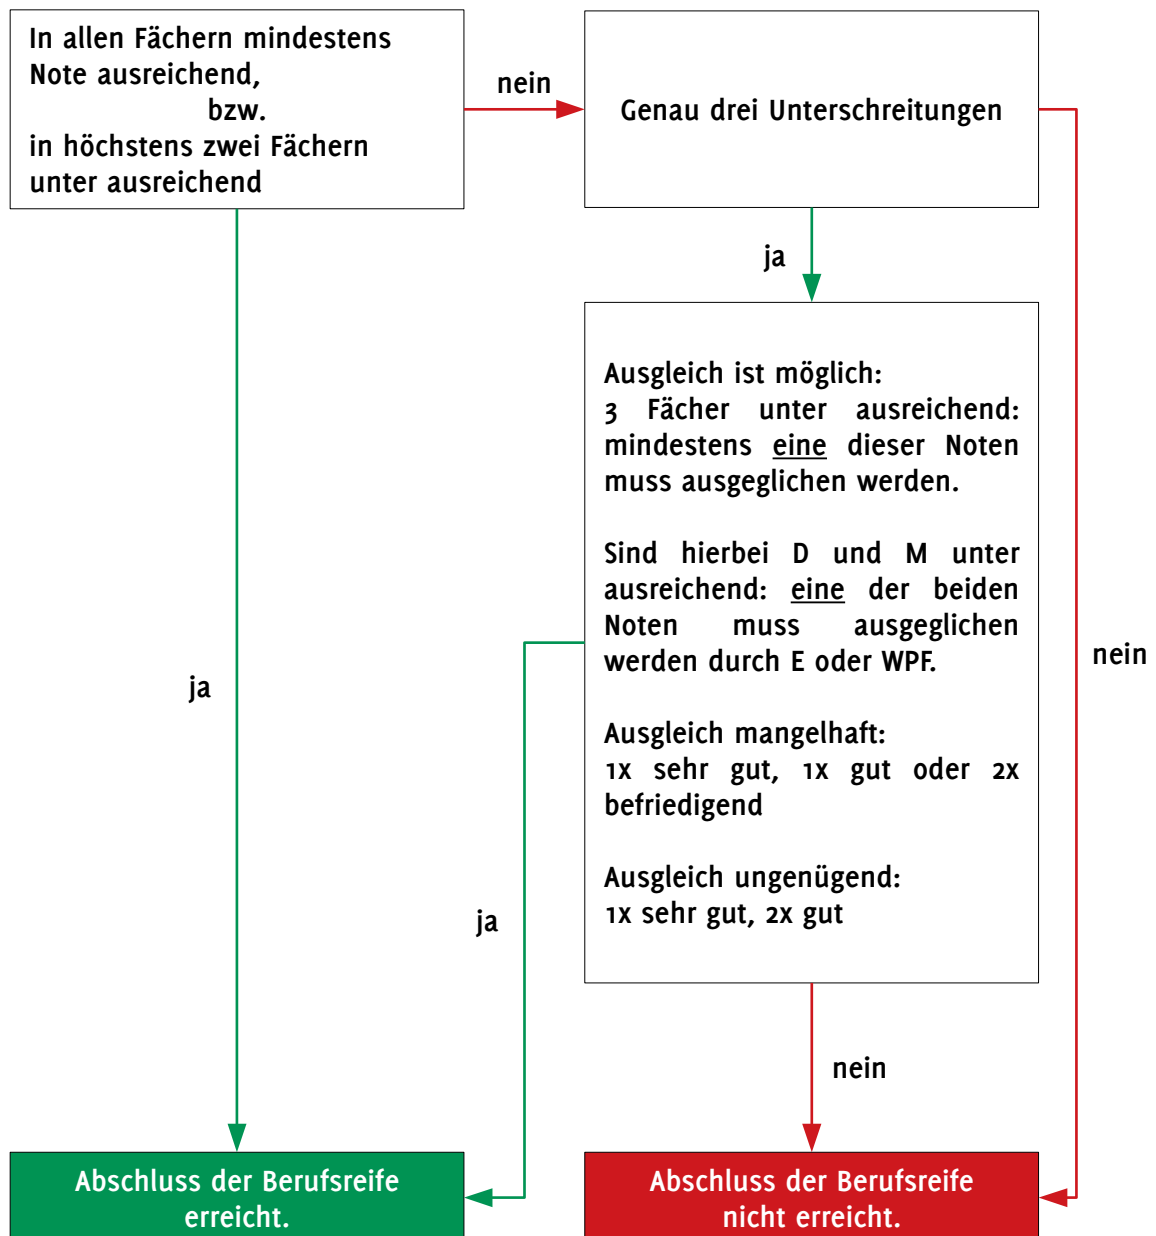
In allen Fächern mindestens Note ausreichend,
bzw.
in höchstens zwei Fächern unter ausreichend

nein

Genau drei Unterschreitungen

ja

Ausgleich ist möglich:
3 Fächer unter ausreichend: mindestens eine dieser Noten muss ausgeglichen werden.

Sind hierbei D und M unter ausreichend: eine der beiden Noten muss ausgeglichen werden durch E oder WPF.

Ausgleich mangelhaft:
1x sehr gut, 1x gut oder 2x befriedigend

Ausgleich ungenügend:
1x sehr gut, 2x gut

ja

nein

ja

nein

Abschluss der Berufsreife erreicht.

Abschluss der Berufsreife nicht erreicht.